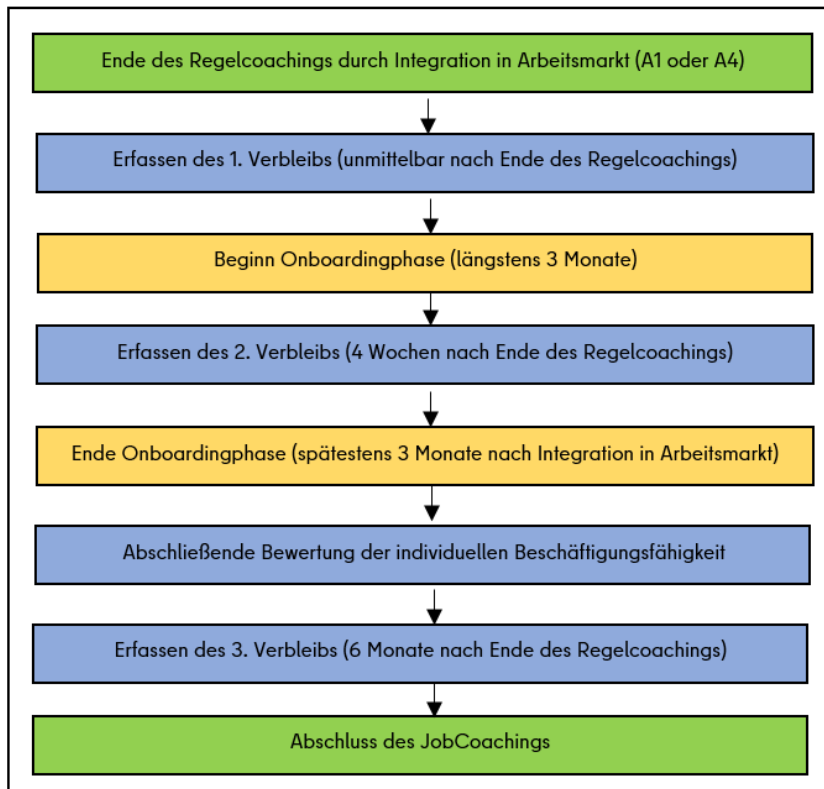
Ende des Regelcoachings durch Integration in Arbeitsmarkt (A1 oder A4)

Erfassen des 1. Verbleibs (unmittelbar nach Ende des Regelcoachings)

Beginn Onboardingphase (längstens 3 Monate)

Erfassen des 2. Verbleibs (4 Wochen nach Ende des Regelcoachings)

Ende Onboardingphase (spätestens 3 Monate nach Integration in Arbeitsmarkt)

Abschließende Bewertung der individuellen Beschäftigungsfähigkeit

Erfassen des 3. Verbleibs (6 Monate nach Ende des Regelcoachings)

Abschluss des JobCoachings